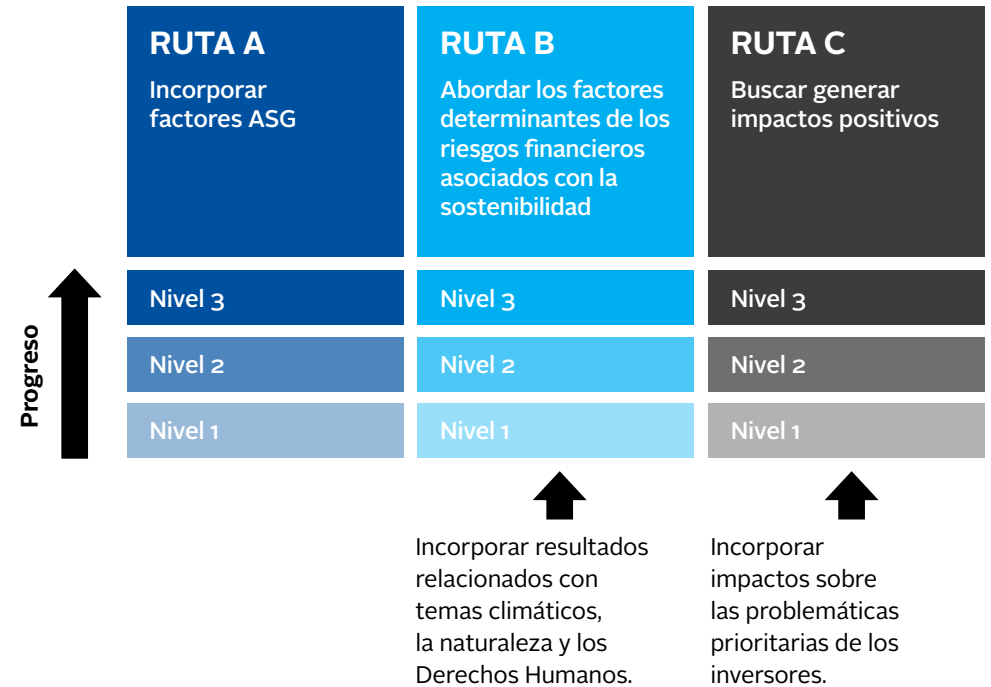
RUTA A
Incorporar factores ASG

RUTA B
Abordar los factores determinantes de los riesgos financieros asociados con la sostenibilidad

RUTA C
Buscar generar impactos positivos

Progreso

Nivel 3
Nivel 2
Nivel 1

Nivel 3
Nivel 2
Nivel 1

Nivel 3
Nivel 2
Nivel 1

Incorporar resultados relacionados con temas climáticos, la naturaleza y los Derechos Humanos.

Incorporar impactos sobre las problemáticas prioritarias de los inversores.